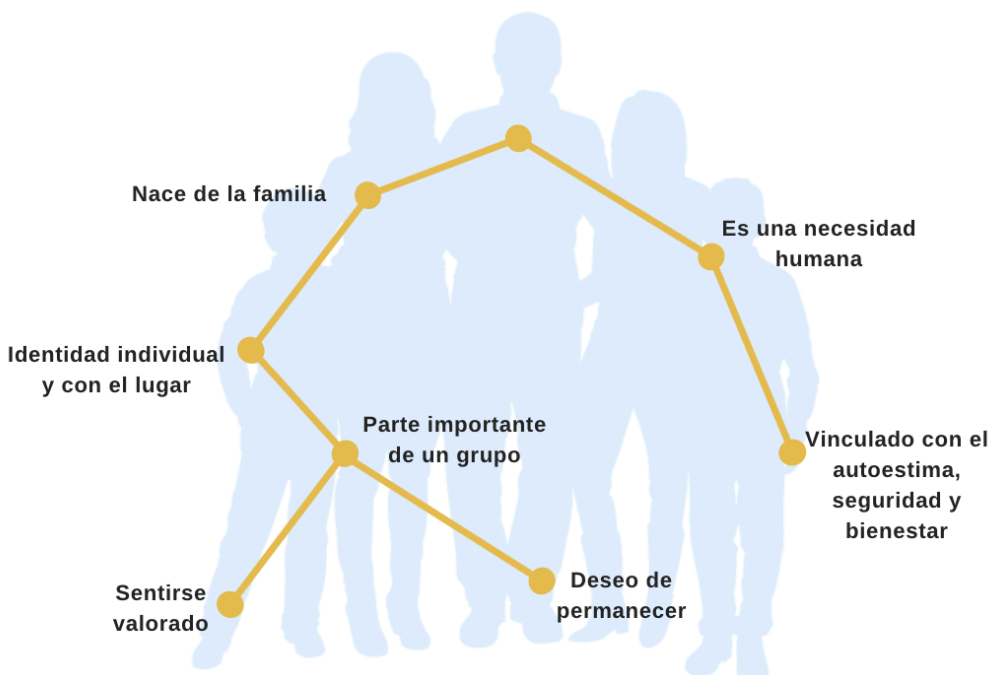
Nace de la familia

Es una necesidad humana

Identidad individual y con el lugar

Parte importante de un grupo

Vinculado con el autoestima, seguridad y bienestar

Sentirse valorado

Deseo de permanecer